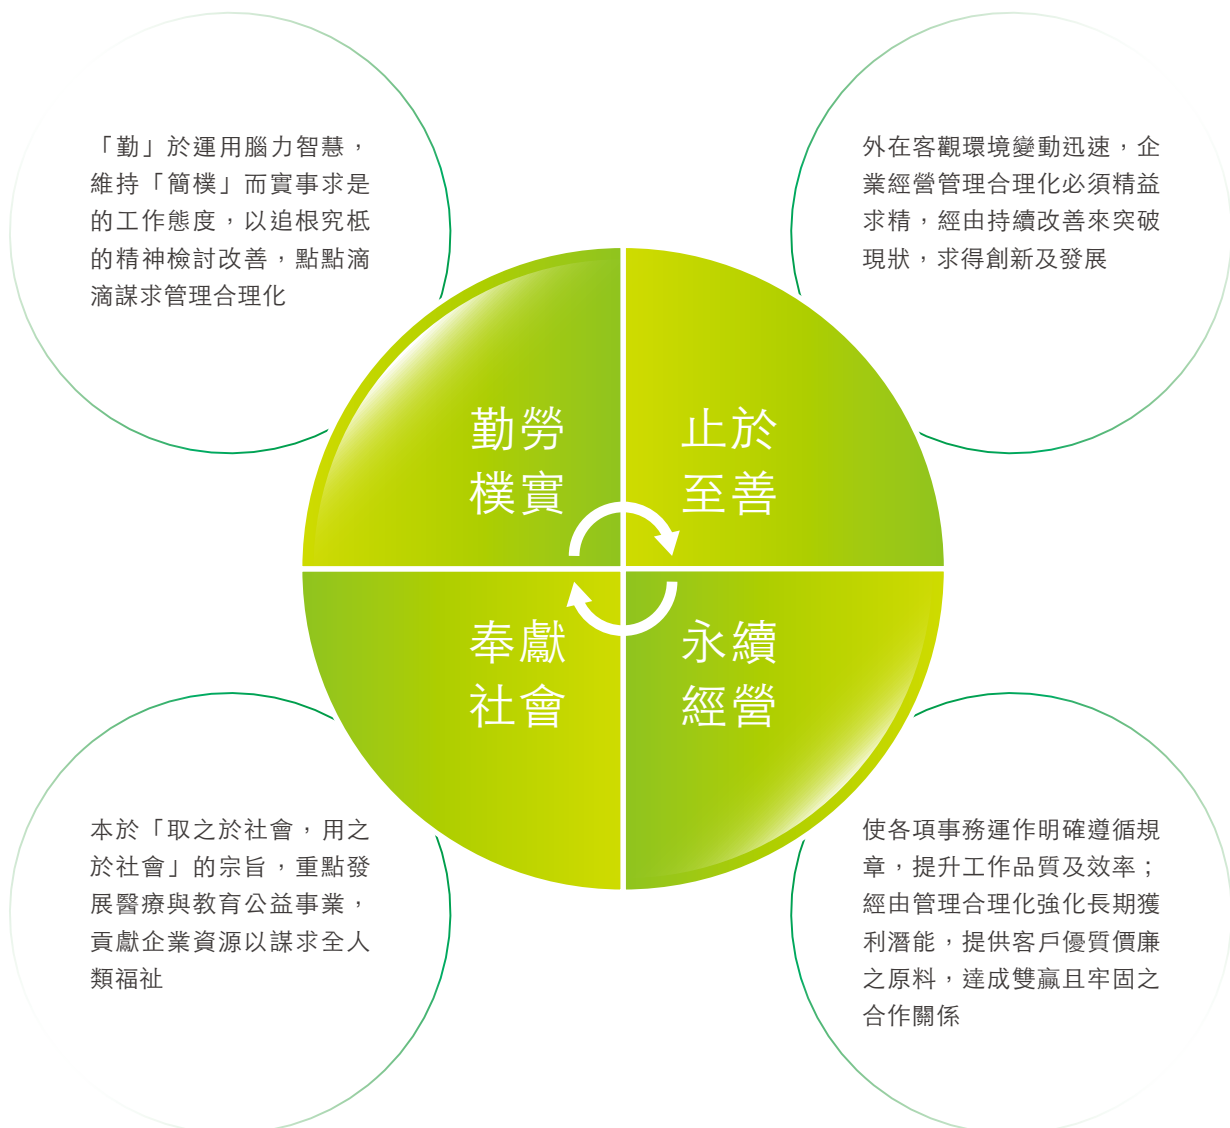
「勤」於運用腦力智慧，維持「簡樸」而實事求是的工作態度，以追根究柢的精神檢討改善，點點滴滴謀求管理合理化

外在客觀環境變動迅速，企業經營管理合理化必須精益求精，經由持續改善來突破現狀，求得創新及發展

勤勞
樸實

止於
至善

奉獻
社會

永續
經營

本於「取之於社會，用之於社會」的宗旨，重點發展醫療與教育公益事業，貢獻企業資源以謀求全人類福祉

使各項事務運作明確遵循規章，提升工作品質及效率；經由管理合理化強化長期獲利潛能，提供客戶優質價廉之原料，達成雙贏且牢固之合作關係